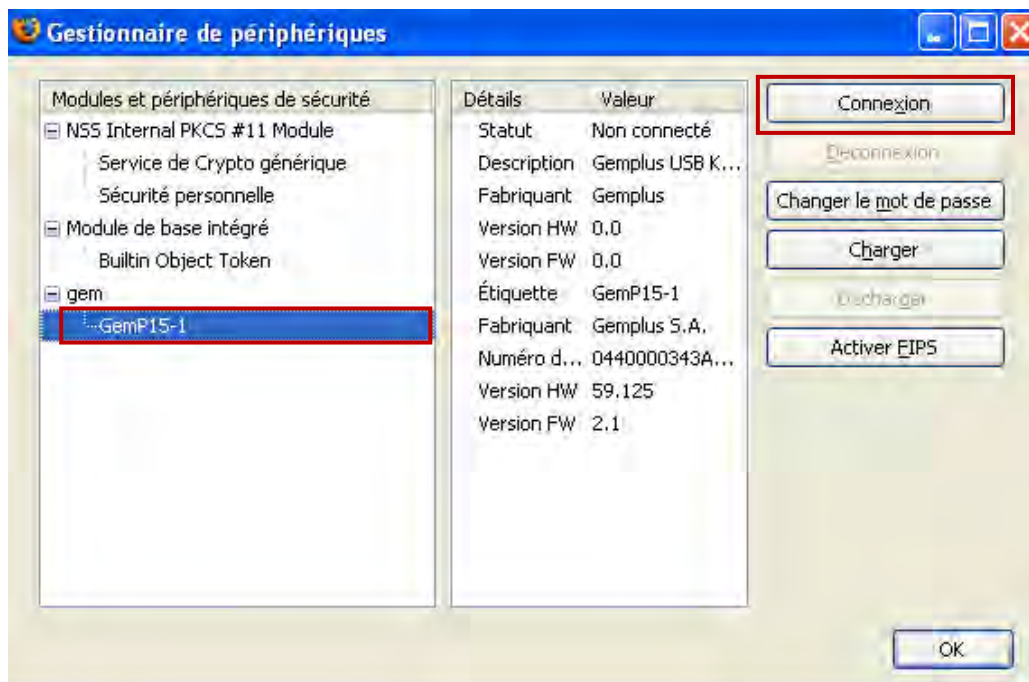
Gestionnaire de périphériques

Modules et périphériques de sécurité
NSS Internal PKCS #11 Module
Service de Crypto générique
Sécurité personnelle
Module de base intégré
Builtin Object Token
gem
GemP15-1

| Détails | Valeur |
|---|---|
| Statut | Non connecté |
| Description | Gemplus USB K... |
| Fabriquant | Gemplus |
| Version HW | 0.0 |
| Version FW | 0.0 |
| Étiquette | GemP15-1 |
| Fabriquant | Gemplus S.A. |
| Numéro d... | 0440000343A... |
| Version HW | 59.125 |
| Version FW | 2.1 |

Connexion
Déconnexion
Changer le mot de passe
Charger
Décharger
Activer FIPS

OK